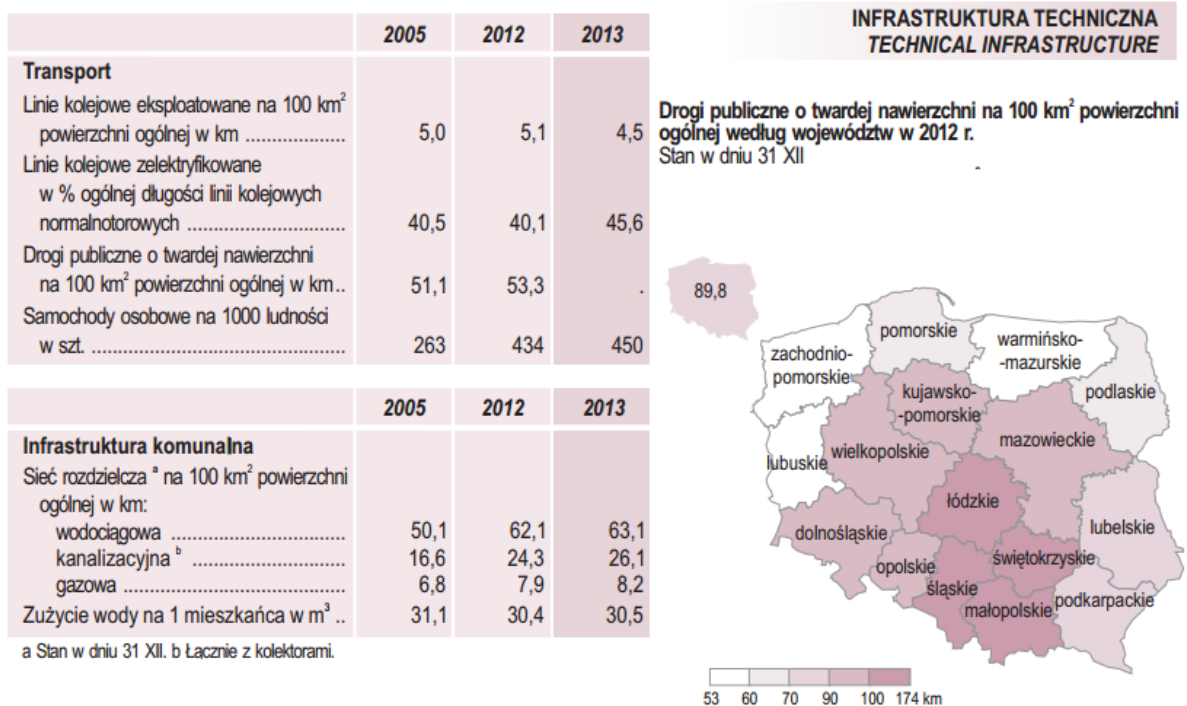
| | 2005 | 2012 | 2013 |
|---|---|---|---|
| **Transport** | | | |
| Linie kolejowe eksploatowane na 100 km$^2$ powierzchni ogólnej w km ................... | 5,0 | 5,1 | 4,5 |
| Linie kolejowe zelektryfikowane w % ogólnej długości linii kolejowych normalnotorowych ................... | 40,5 | 40,1 | 45,6 |
| Drogi publiczne o twardej nawierzchni na 100 km$^2$ powierzchni ogólnej w km.. | 51,1 | 53,3 | . |
| Samochody osobowe na 1000 ludności w szt. ................... | 263 | 434 | 450 |

| | 2005 | 2012 | 2013 |
|---|---|---|---|
| **Infrastruktura komunalna** | | | |
| Sieć rozdzielcza $^a$ na 100 km$^2$ powierzchni ogólnej w km: | | | |
| wodociągowa ................... | 50,1 | 62,1 | 63,1 |
| kanalizacyjna $^b$ ................... | 16,6 | 24,3 | 26,1 |
| gazowa ................... | 6,8 | 7,9 | 8,2 |
| Zużycie wody na 1 mieszkańca w m$^3$ .. | 31,1 | 30,4 | 30,5 |

a Stan w dniu 31 XII. b Łącznie z kolektorami.

INFRASTRUKTURA TECHNICZNA
TECHNICAL INFRASTRUCTURE

Drogi publiczne o twardej nawierzchni na 100 km$^2$ powierzchni ogólnej według województw w 2012 r.
Stan w dniu 31 XII

89,8

pomorskie
warmińsko-mazurskie
zachodnio-pomorskie
kujawsko-pomorskie
podlaskie
mazowieckie
wielkopolskie
lubuskie
łódzkie
lubelskie
dolnośląskie
opolskie
świętokrzyskie
śląskie
małopolskie
podkarpackie

53 60 70 90 100 174 km